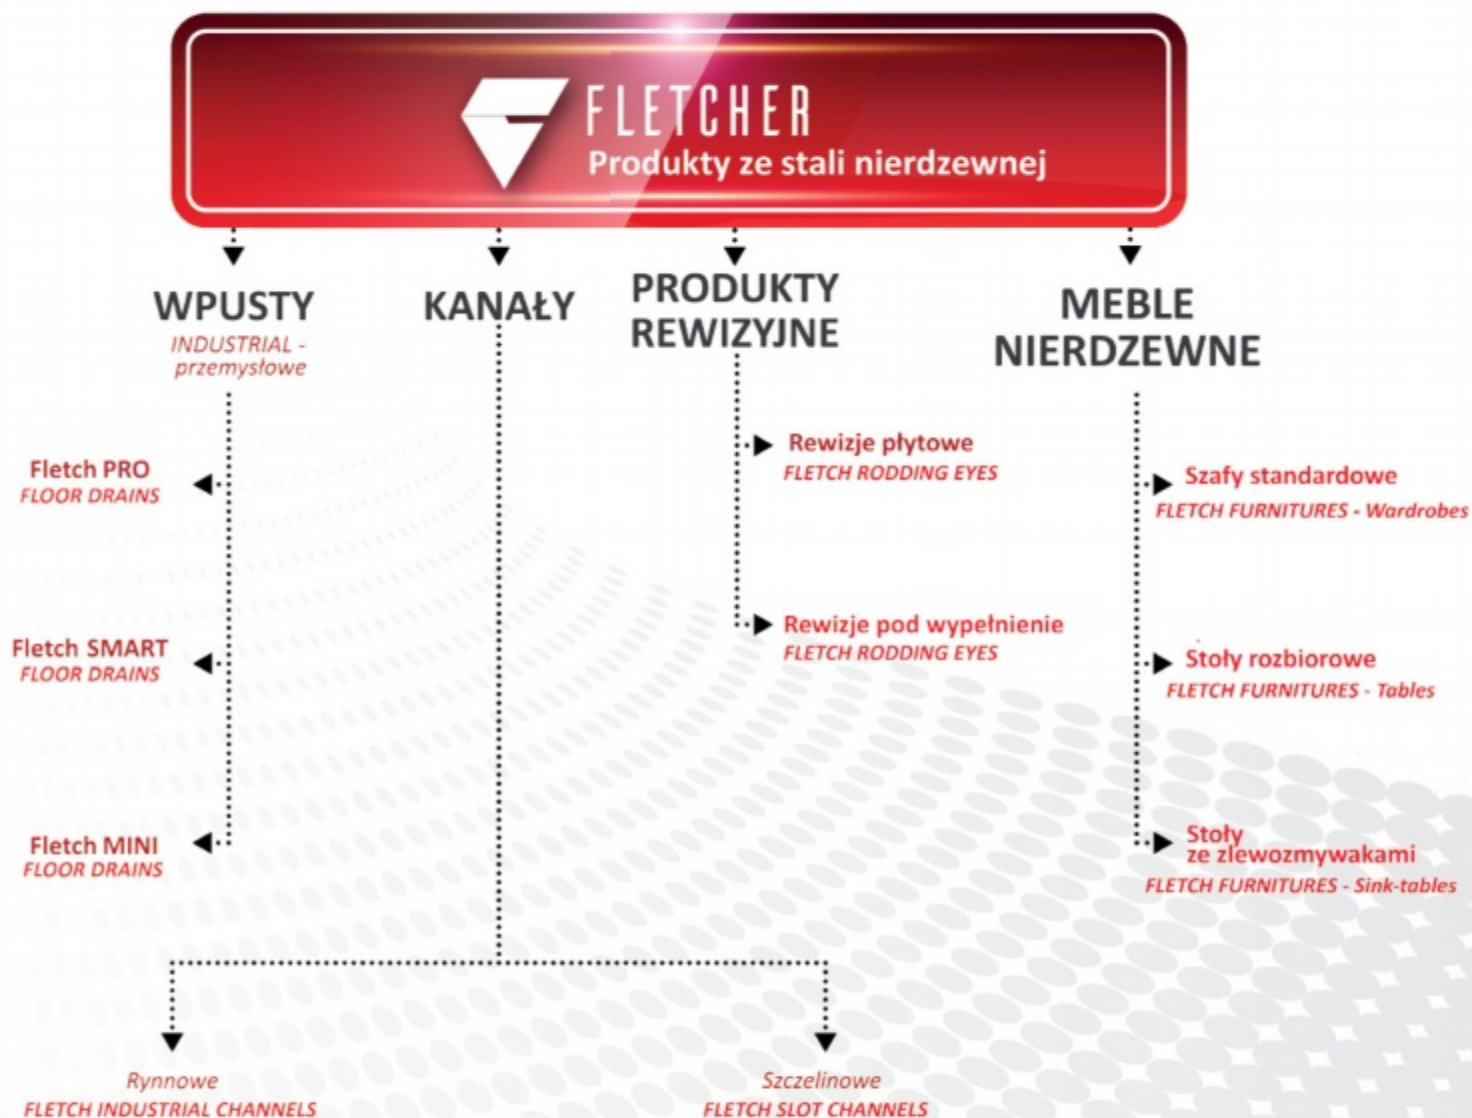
FLETCHER
Produkty ze stali nierdzewnej

WPUSTY
INDUSTRIAL - przemysłowe

KANAŁY

PRODUKTY REWIZYJNE

MEBLE NIERDZEWNE

Fletch PRO
FLOOR DRAINS

Fletch SMART
FLOOR DRAINS

Fletch MINI
FLOOR DRAINS

Rewizje płytowe
FLETCH RODDING EYES

Rewizje pod wypełnienie
FLETCH RODDING EYES

Szafy standardowe
FLETCH FURNITURES - Wardrobes

Stoły rozbiorowe
FLETCH FURNITURES - Tables

Stoły ze zlewozmywakami
FLETCH FURNITURES - Sink-tables

Rynnowe
FLETCH INDUSTRIAL CHANNELS

Szczelinowe
FLETCH SLOT CHANNELS